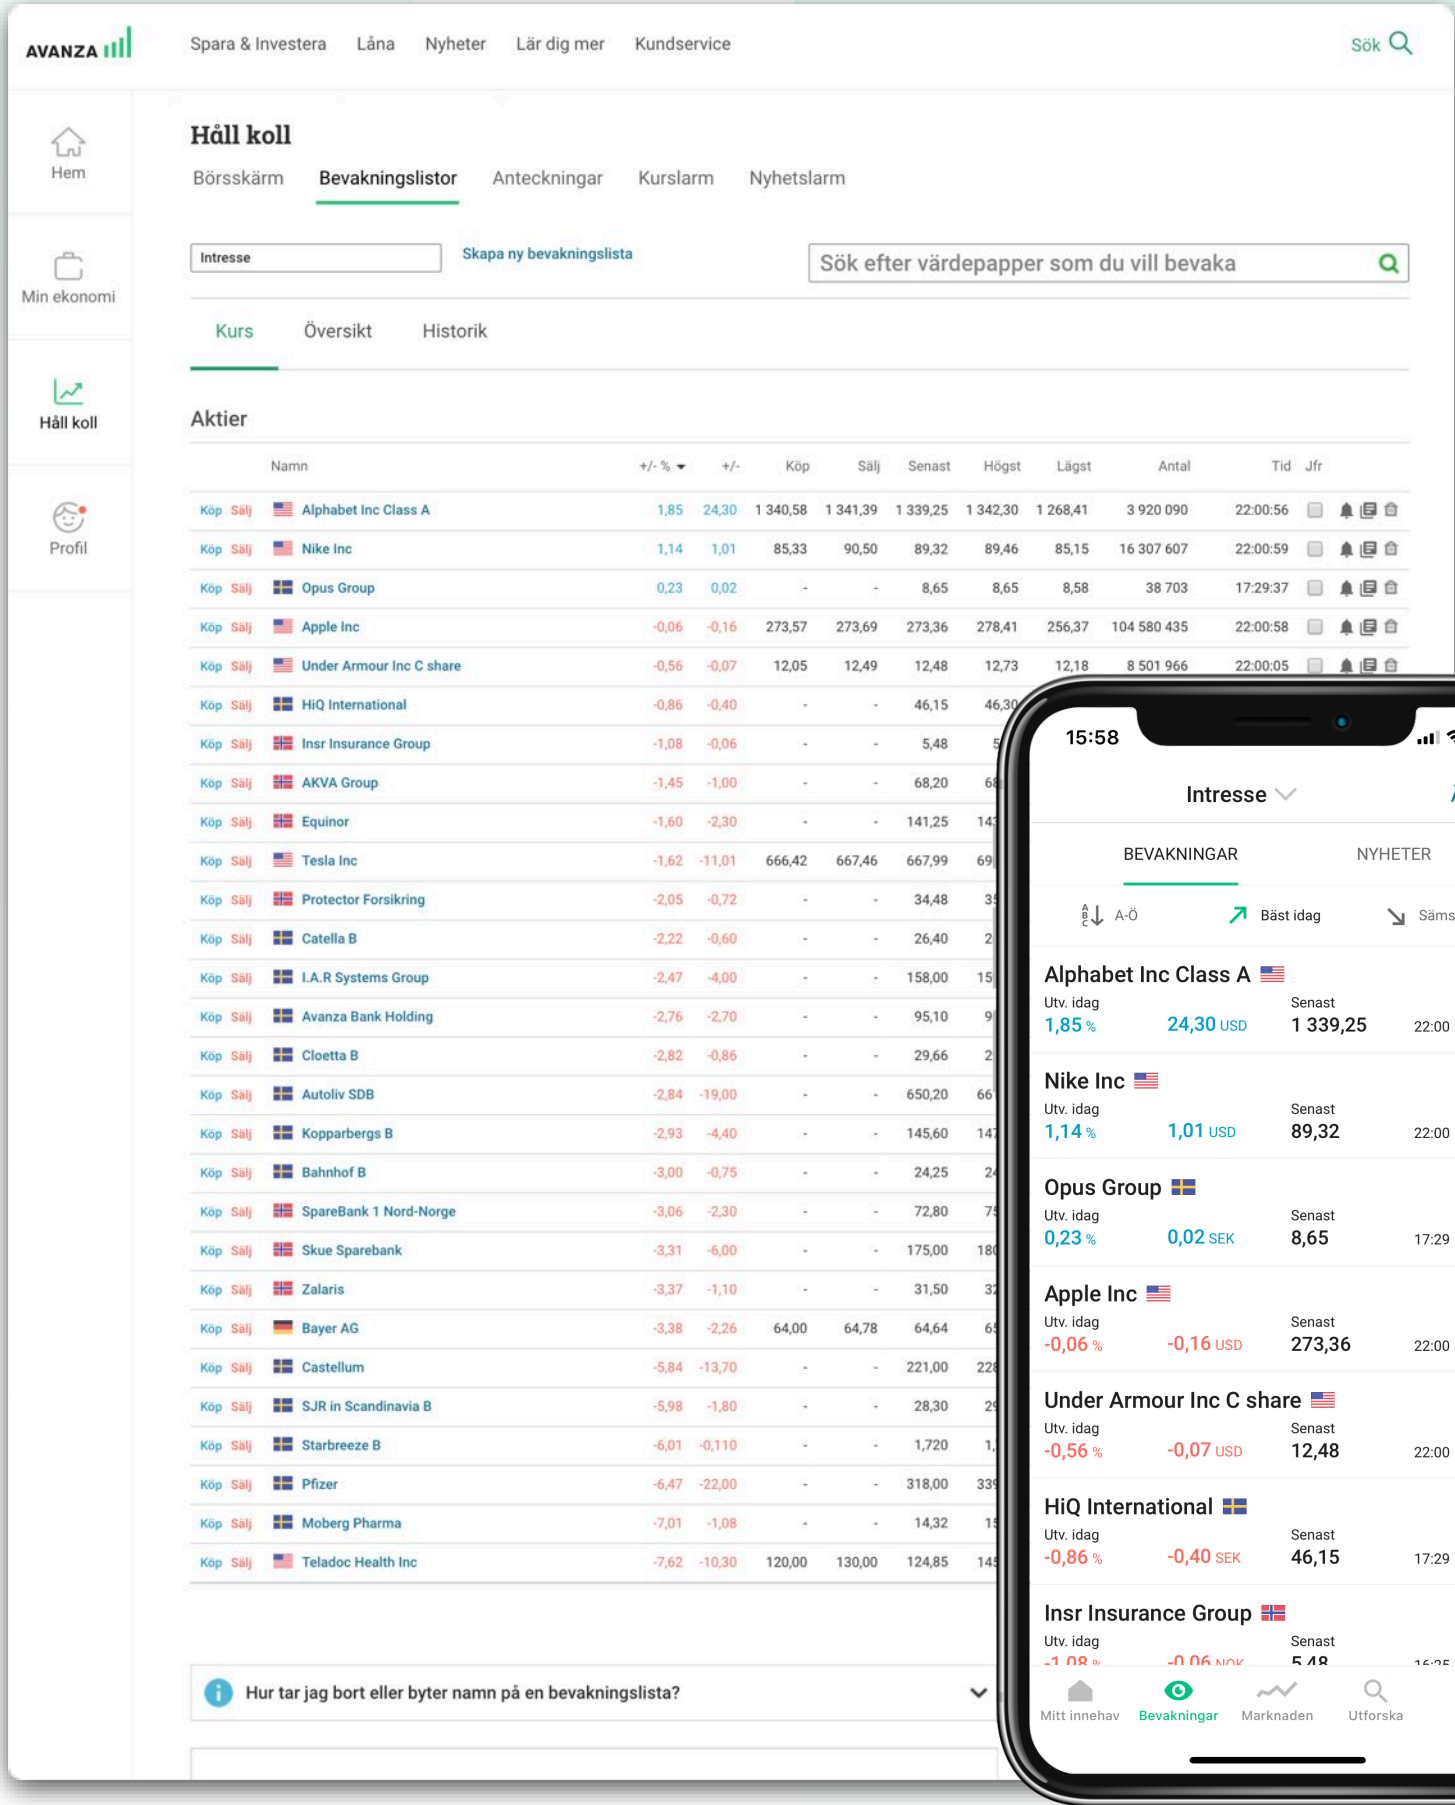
AVANZA

Spara & Investera Låna Nyheter Lär dig mer Kundservice

Sök

Hem

Min ekonomi

Håll koll

Profil

Håll koll

Börsskärm Bevakningslistor Anteckningar Kurslarm Nyhetslarm

Intresse

Skapa ny bevakningslista

Sök efter värdepapper som du vill bevaka

Kurs Översikt Historik

Aktier

| | Namn | +/- % | +/- | Köp | Sälj | Senast | Högst | Lägst | Antal | Tid | Jfr |
|---|---|---|---|---|---|---|---|---|---|---|---|
| Köp Sälj | Alphabet Inc Class A | 1,85 | 24,30 | 1 340,58 | 1 341,39 | 1 339,25 | 1 342,30 | 1 268,41 | 3 920 090 | 22:00:56 | |
| Köp Sälj | Nike Inc | 1,14 | 1,01 | 85,33 | 90,50 | 89,32 | 89,46 | 85,15 | 16 307 607 | 22:00:59 | |
| Köp Sälj | Opus Group | 0,23 | 0,02 | - | - | 8,65 | 8,65 | 8,58 | 38 703 | 17:29:37 | |
| Köp Sälj | Apple Inc | -0,06 | -0,16 | 273,57 | 273,69 | 273,36 | 278,41 | 256,37 | 104 580 435 | 22:00:58 | |
| Köp Sälj | Under Armour Inc C share | -0,56 | -0,07 | 12,05 | 12,49 | 12,48 | 12,73 | 12,18 | 8 501 966 | 22:00:05 | |
| Köp Sälj | HiQ International | -0,86 | -0,40 | - | - | 46,15 | 46,30 | | | | |
| Köp Sälj | Insr Insurance Group | -1,08 | -0,06 | - | - | 5,48 | 5 | | | | |
| Köp Sälj | AKVA Group | -1,45 | -1,00 | - | - | 68,20 | 68 | | | | |
| Köp Sälj | Equinor | -1,60 | -2,30 | - | - | 141,25 | 14 | | | | |
| Köp Sälj | Tesla Inc | -1,62 | -11,01 | 666,42 | 667,46 | 667,99 | 69 | | | | |
| Köp Sälj | Protector Forsikring | -2,05 | -0,72 | - | - | 34,48 | 35 | | | | |
| Köp Sälj | Catella B | -2,22 | -0,60 | - | - | 26,40 | 2 | | | | |
| Köp Sälj | I.A.R Systems Group | -2,47 | -4,00 | - | - | 158,00 | 15 | | | | |
| Köp Sälj | Avanza Bank Holding | -2,76 | -2,70 | - | - | 95,10 | 9 | | | | |
| Köp Sälj | Cloetta B | -2,82 | -0,86 | - | - | 29,66 | 2 | | | | |
| Köp Sälj | Autoliv SDB | -2,84 | -19,00 | - | - | 650,20 | 66 | | | | |
| Köp Sälj | Kopparbergs B | -2,93 | -4,40 | - | - | 145,60 | 14 | | | | |
| Köp Sälj | Bahnhof B | -3,00 | -0,75 | - | - | 24,25 | 24 | | | | |
| Köp Sälj | SpareBank 1 Nord-Norge | -3,06 | -2,30 | - | - | 72,80 | 75 | | | | |
| Köp Sälj | Skue Sparebank | -3,31 | -6,00 | - | - | 175,00 | 18 | | | | |
| Köp Sälj | Zalaris | -3,37 | -1,10 | - | - | 31,50 | 32 | | | | |
| Köp Sälj | Bayer AG | -3,38 | -2,26 | 64,00 | 64,78 | 64,64 | 6 | | | | |
| Köp Sälj | Castellum | -5,84 | -13,70 | - | - | 221,00 | 22 | | | | |
| Köp Sälj | SJR in Scandinavia B | -5,98 | -1,80 | - | - | 28,30 | 29 | | | | |
| Köp Sälj | Starbreeze B | -6,01 | -0,110 | - | - | 1,720 | 1, | | | | |
| Köp Sälj | Pfizer | -6,47 | -22,00 | - | - | 318,00 | 33 | | | | |
| Köp Sälj | Moberg Pharma | -7,01 | -1,08 | - | - | 14,32 | 15 | | | | |
| Köp Sälj | Teladoc Health Inc | -7,62 | -10,30 | 120,00 | 130,00 | 124,85 | 14 | | | | |

Hur tar jag bort eller byter namn på en bevakningslista?

15:58

Intresse

BEVAKNINGAR NYHETER

A-Ö Bäst idag Säms

Alphabet Inc Class A
Utv. idag Senast
1,85 % 24,30 USD 1 339,25 22:00

Nike Inc
Utv. idag Senast
1,14 % 1,01 USD 89,32 22:00

Opus Group
Utv. idag Senast
0,23 % 0,02 SEK 8,65 17:29

Apple Inc
Utv. idag Senast
-0,06 % -0,16 USD 273,36 22:00

Under Armour Inc C share
Utv. idag Senast
-0,56 % -0,07 USD 12,48 22:00

HiQ International
Utv. idag Senast
-0,86 % -0,40 SEK 46,15 17:29

Insr Insurance Group
Utv. idag Senast
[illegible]

Mitt innehav Bevakningar Marknaden Utforska